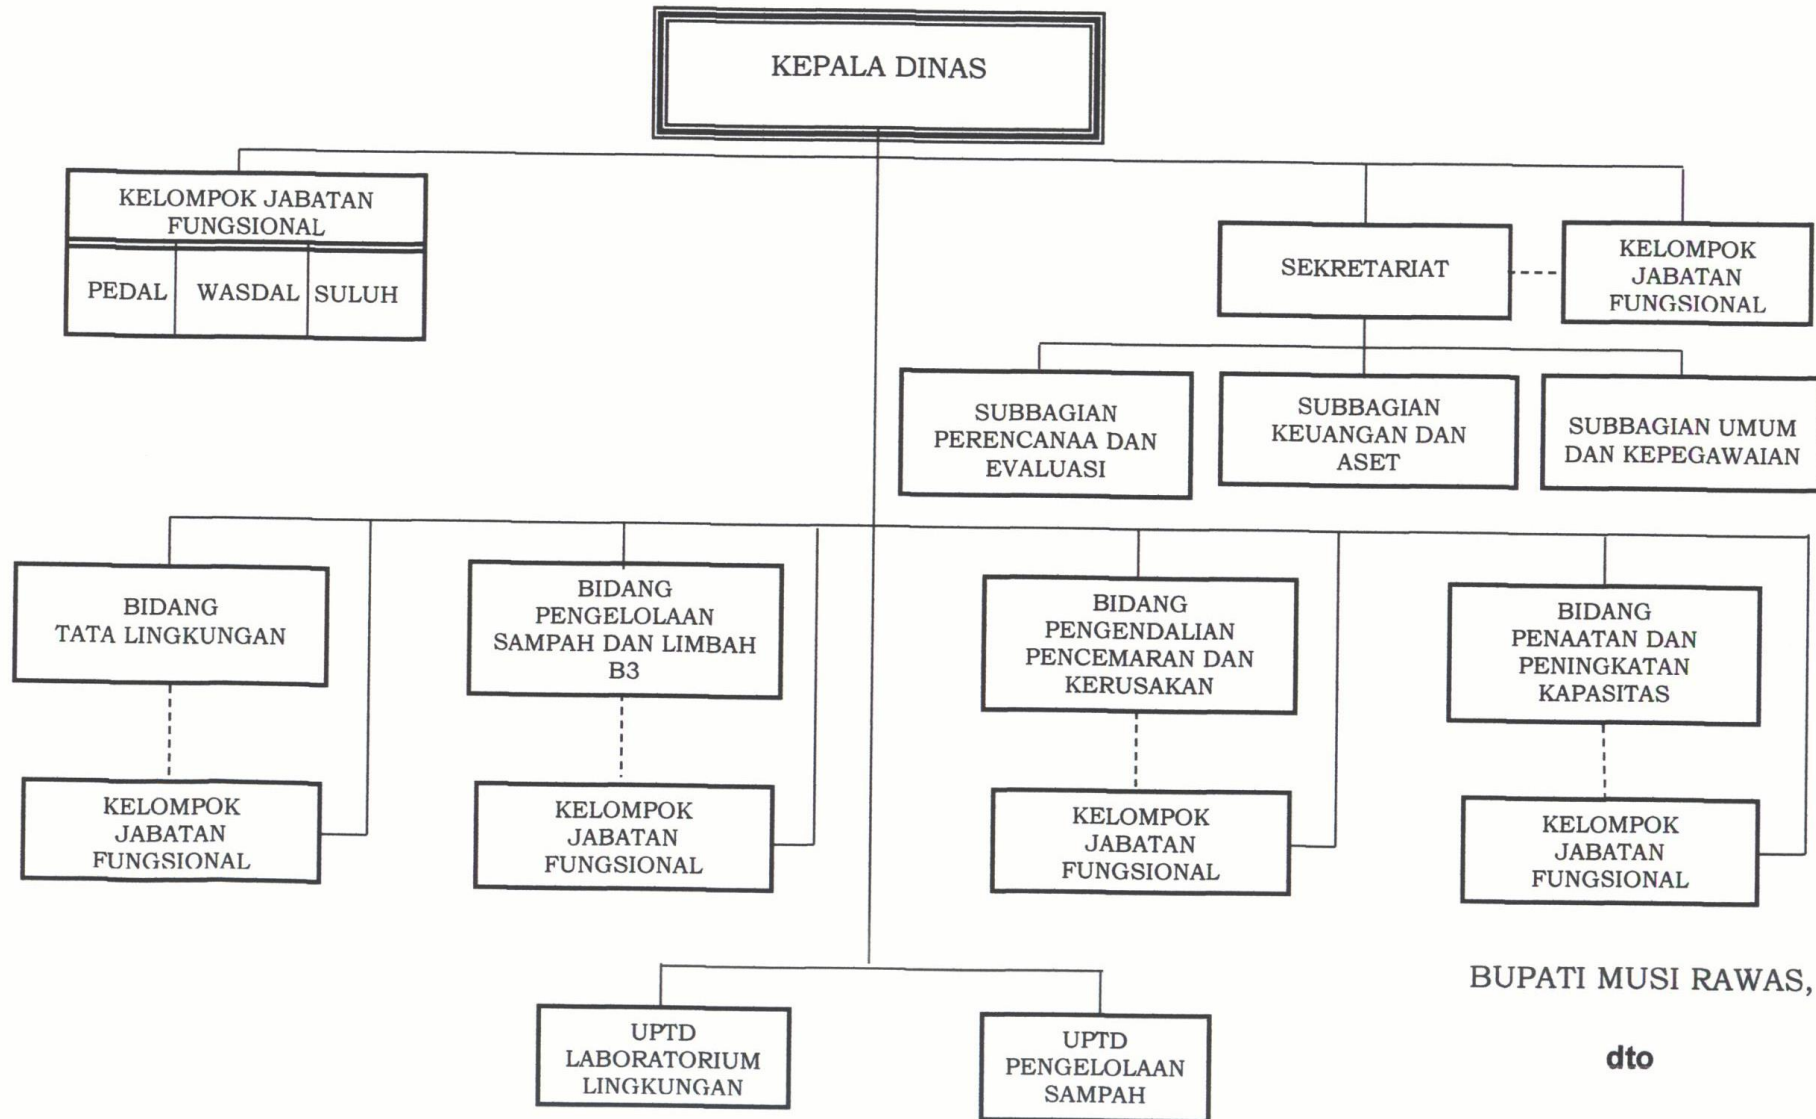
KEPALA DINAS

KELOMPOK JABATAN FUNGSIONAL

PEDAL

WASDAL

SULUH

SEKRETARIAT

KELOMPOK JABATAN FUNGSIONAL

SUBBAGIAN PERENCANAA DAN EVALUASI

SUBBAGIAN KEUANGAN DAN ASET

SUBBAGIAN UMUM DAN KEPEGAWAIAN

BIDANG TATA LINGKUNGAN

KELOMPOK JABATAN FUNGSIONAL

BIDANG PENGELOLAAN SAMPAH DAN LIMBAH B3

KELOMPOK JABATAN FUNGSIONAL

BIDANG PENGENDALIAN PENCEMARAN DAN KERUSAKAN

KELOMPOK JABATAN FUNGSIONAL

BIDANG PENAATAN DAN PENINGKATAN KAPASITAS

KELOMPOK JABATAN FUNGSIONAL

UPTD LABORATORIUM LINGKUNGAN

UPTD PENGELOLAAN SAMPAH

BUPATI MUSI RAWAS,

dto